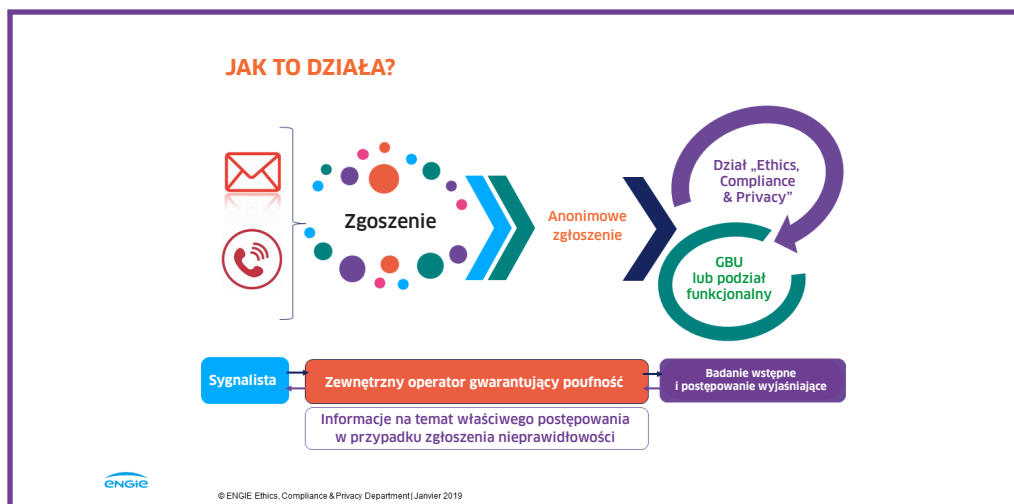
JAK TO DZIAŁA?

Zgoszenie

Anonimowe zgłoszenie

Dział „Ethics, Compliance & Privacy"

GBU lub podział funkcjonalny

Sygnalista

Zewnętrzny operator gwarantujący poufność

Badanie wstępne i postępowanie wyjaśniające

Informacje na temat właściwego postępowania w przypadku zgłoszenia nieprawidłowości

ENGIE

© ENGIE Ethics, Compliance & Privacy Department| Janvier 2019